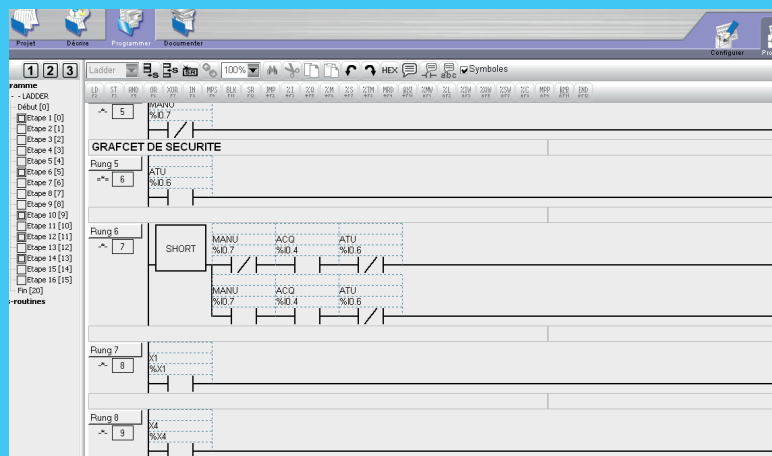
Projet Décrire Programmer Documenter Configurer Pro

1 2 3 Ladder 100% HEX Symboles

LD ST AND OR XOR IN MPS BLK SR JMP

rammme
- LADDER
Début [0]
Etape 1 [0]
Etape 2 [1]
Etape 3 [2]
Etape 4 [3]
Etape 5 [4]
Etape 6 [5]
Etape 7 [6]
Etape 8 [7]
Etape 9 [8]
Etape 10 [9]
Etape 11 [10]
Etape 12 [11]
Etape 13 [12]
Etape 14 [13]
Etape 15 [14]
Etape 16 [15]
Fin [20]
-routines

5
MANU
%I0.7

GRAFCET DE SECURITE

Rung 5
6
ATU
%I0.6

Rung 6
7
SHORT
MANU
%I0.7
ACQ
%I0.4
ATU
%I0.6
MANU
%I0.7
ACQ
%I0.4
ATU
%I0.6

Rung 7
8
X1
%X1

Rung 8
9
X4
%X4